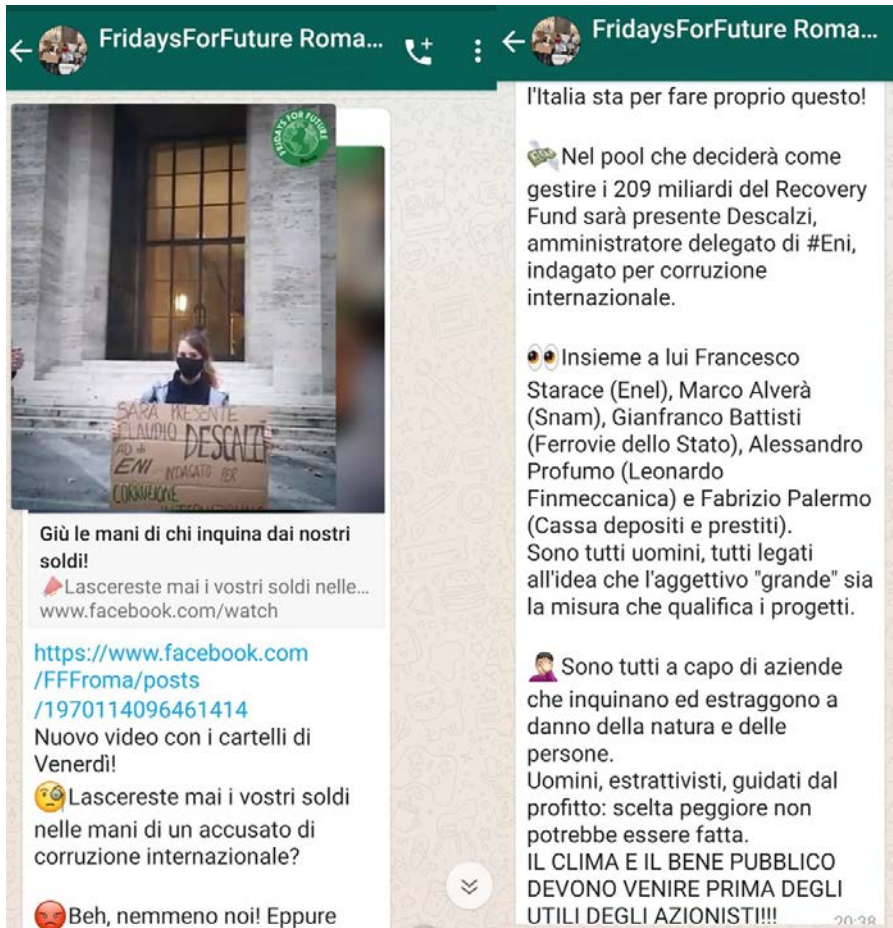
FridaysForFuture Roma...

FRIDAYS FOR FUTURE

SARA PRESENTE CLAUDIO DESCALZI AD di ENI INDAGATO PER CORRUZIONE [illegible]

Giù le mani di chi inquina dai nostri soldi!
Lascereste mai i vostri soldi nelle...
www.facebook.com/watch

https://www.facebook.com/FFFroma/posts/1970114096461414
Nuovo video con i cartelli di Venerdì!
Lascereste mai i vostri soldi nelle mani di un accusato di corruzione internazionale?

Beh, nemmeno noi! Eppure

FridaysForFuture Roma...

l'Italia sta per fare proprio questo!

Nel pool che deciderà come gestire i 209 miliardi del Recovery Fund sarà presente Descalzi, amministratore delegato di #Eni, indagato per corruzione internazionale.

Insieme a lui Francesco Starace (Enel), Marco Alverà (Snam), Gianfranco Battisti (Ferrovie dello Stato), Alessandro Profumo (Leonardo Finmeccanica) e Fabrizio Palermo (Cassa depositi e prestiti).
Sono tutti uomini, tutti legati all'idea che l'aggettivo "grande" sia la misura che qualifica i progetti.

Sono tutti a capo di aziende che inquinano ed estraggono a danno della natura e delle persone.
Uomini, estrattivisti, guidati dal profitto: scelta peggiore non potrebbe essere fatta.
IL CLIMA E IL BENE PUBBLICO DEVONO VENIRE PRIMA DEGLI UTILI DEGLI AZIONISTI!!! 20:38